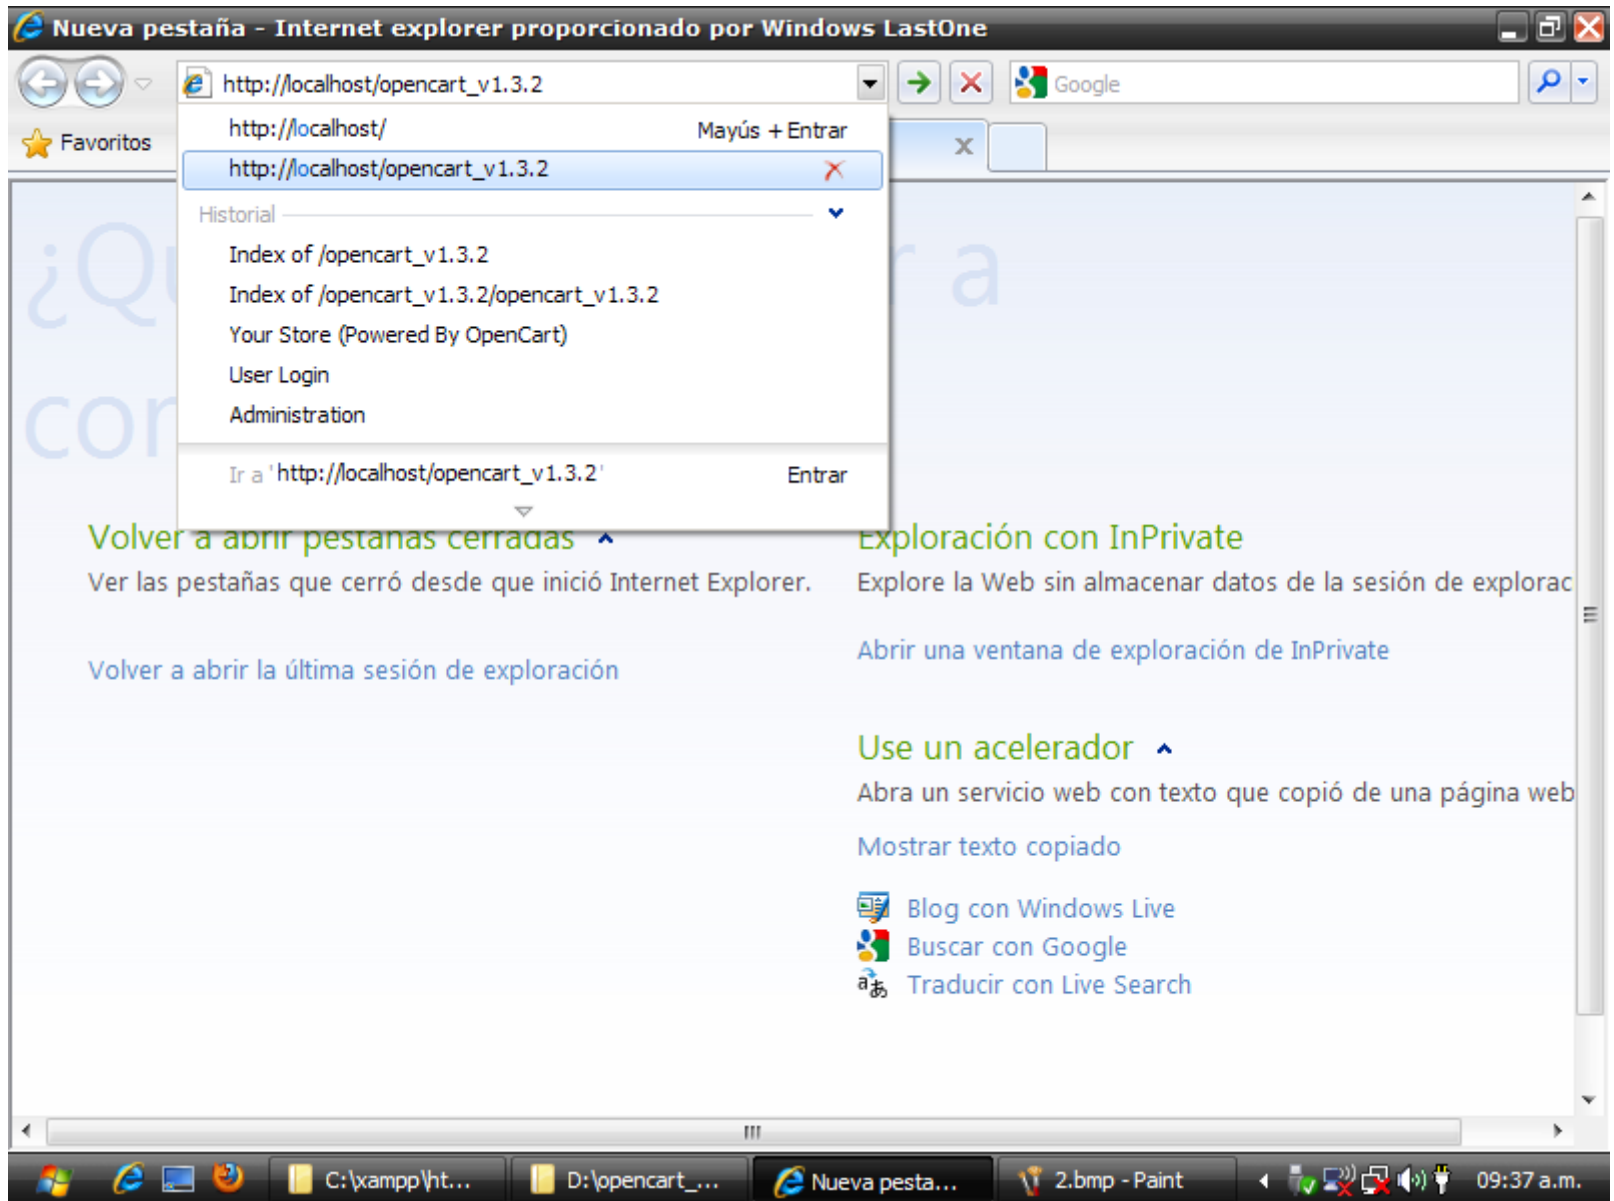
Nueva pestaña - Internet explorer proporcionado por Windows LastOne

http://localhost/opencart_v1.3.2

Google

Favoritos

http://localhost/ Mayús + Entrar

http://localhost/opencart_v1.3.2

Historial

Index of /opencart_v1.3.2

Index of /opencart_v1.3.2/opencart_v1.3.2

Your Store (Powered By OpenCart)

User Login

Administration

Ir a 'http://localhost/opencart_v1.3.2' Entrar

¿Qu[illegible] r a

co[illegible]

Volver a abrir pestañas cerradas

Ver las pestañas que cerró desde que inició Internet Explorer.

Volver a abrir la última sesión de exploración

Exploración con InPrivate

Explore la Web sin almacenar datos de la sesión de explorac

Abrir una ventana de exploración de InPrivate

Use un acelerador

Abra un servicio web con texto que copió de una página web

Mostrar texto copiado

Blog con Windows Live

Buscar con Google

Traducir con Live Search

C:\xampp\ht...

D:\opencart_...

Nueva pesta...

2.bmp - Paint

09:37 a.m.